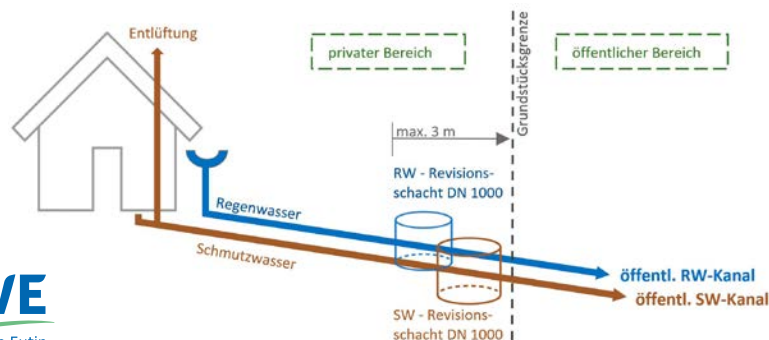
Entlüftung

privater Bereich

Grundstücksgrenze

öffentlicher Bereich

max. 3 m

RW - Revisionsschacht DN 1000

Regenwasser

Schmutzwasser

öffentl. RW-Kanal

öffentl. SW-Kanal

SW - Revisionsschacht DN 1000

VE

Eutin